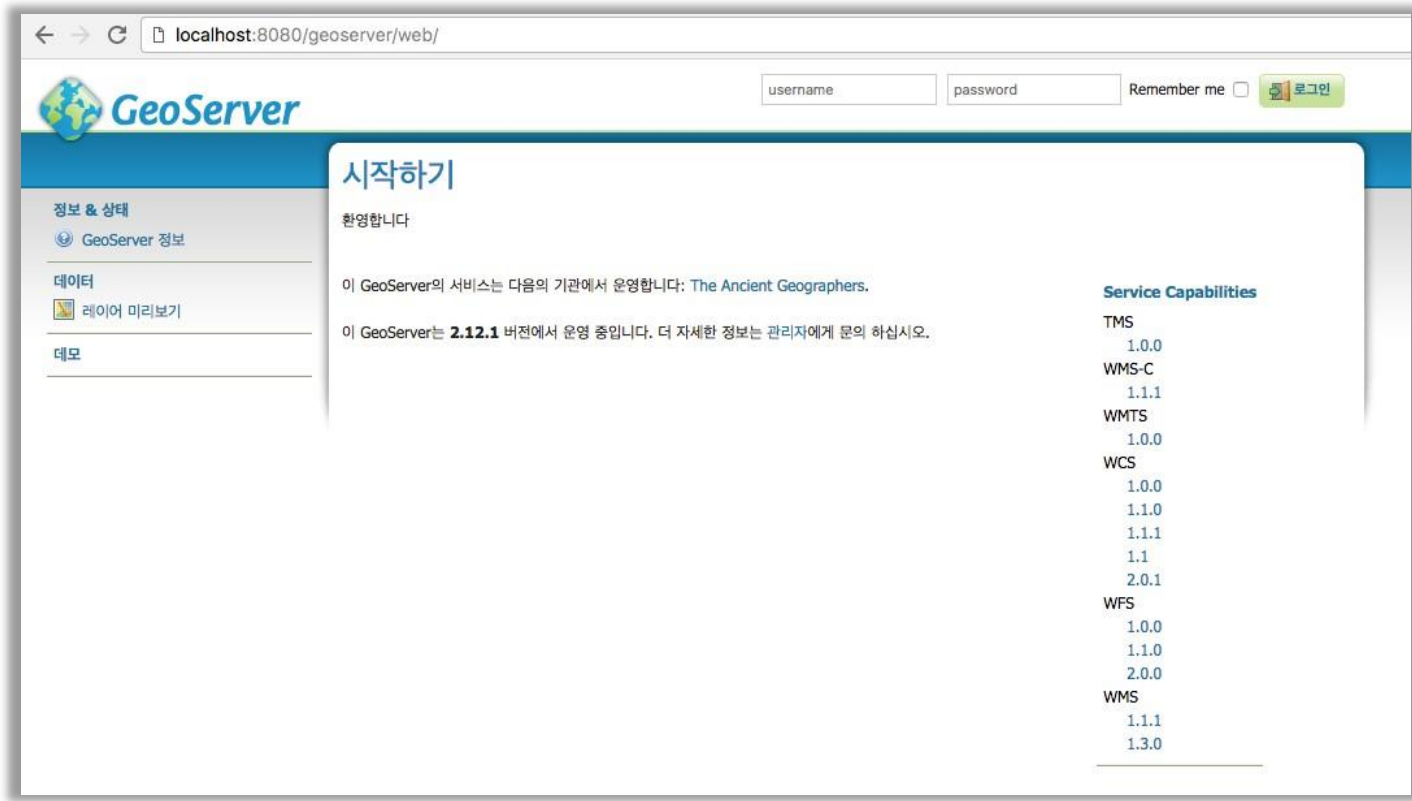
localhost:8080/geoserver/web/

GeoServer

username
password
Remember me
로그인

시작하기

환영합니다

이 GeoServer의 서비스는 다음의 기관에서 운영합니다: The Ancient Geographers.

이 GeoServer는 **2.12.1** 버전에서 운영 중입니다. 더 자세한 정보는 관리자에게 문의 하십시오.

정보 & 상태
GeoServer 정보
데이터
레이어 미리보기
데모

Service Capabilities
TMS
1.0.0
WMS-C
1.1.1
WMTS
1.0.0
WCS
1.0.0
1.1.0
1.1.1
1.1
2.0.1
WFS
1.0.0
1.1.0
2.0.0
WMS
1.1.1
1.3.0